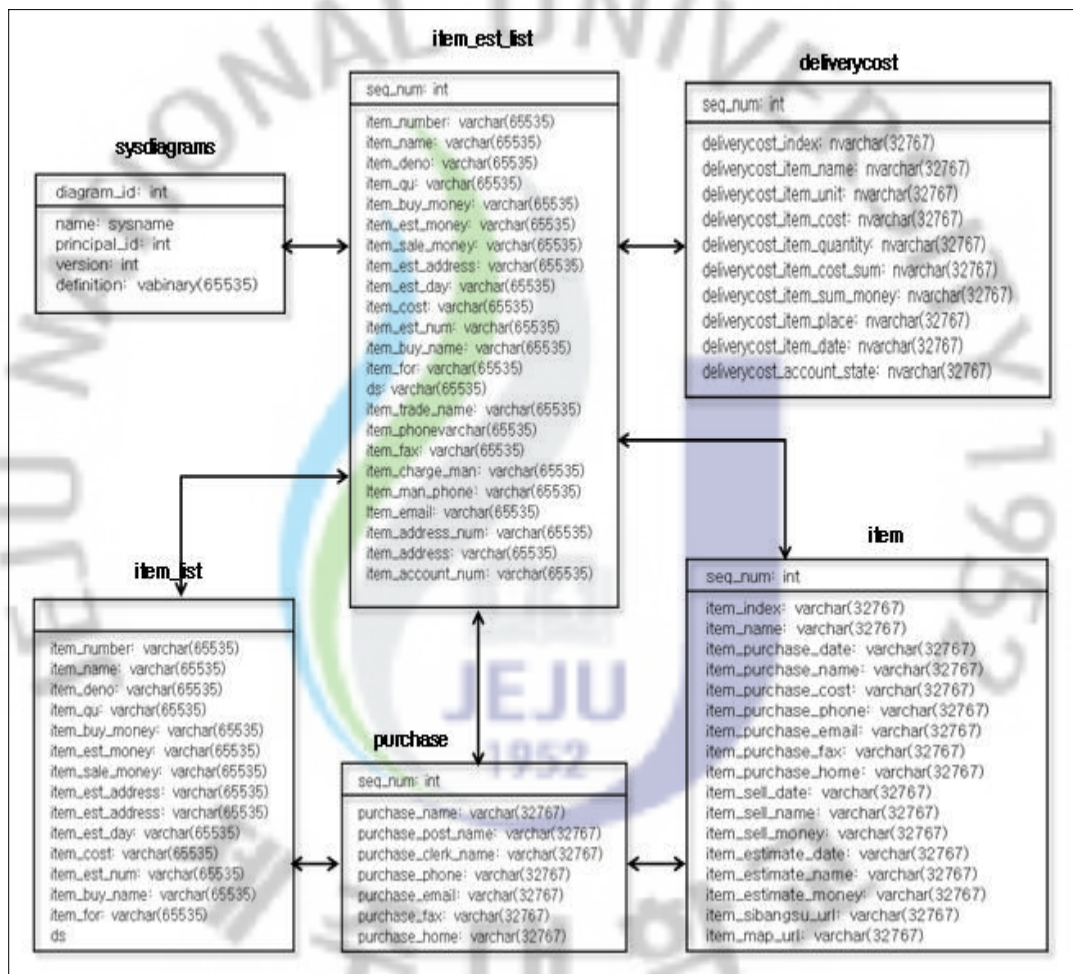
item_est_list

seq_num: int

item_number: varchar(65535)
item_name: varchar(65535)
item_deno: varchar(65535)
item_qu: varchar(65535)
item_buy_money: varchar(65535)
item_est_money: varchar(65535)
item_sale_money: varchar(65535)
item_est_address: varchar(65535)
item_est_day: varchar(65535)
item_cost: varchar(65535)
item_est_num: varchar(65535)
item_buy_name: varchar(65535)
item_for: varchar(65535)
ds: varchar(65535)
item_trade_name: varchar(65535)
item_phonevarchar(65535)
item_fax: varchar(65535)
item_charge_man: varchar(65535)
item_man_phone: varchar(65535)
item_email: varchar(65535)
item_address_num: varchar(65535)
item_address: varchar(65535)
item_account_num: varchar(65535)

deliverycost

seq_num: int

deliverycost_index: nvarchar(32767)
deliverycost_item_name: nvarchar(32767)
deliverycost_item_unit: nvarchar(32767)
deliverycost_item_cost: nvarchar(32767)
deliverycost_item_quantity: nvarchar(32767)
deliverycost_item_cost_sum: nvarchar(32767)
deliverycost_item_sum_money: nvarchar(32767)
deliverycost_item_place: nvarchar(32767)
deliverycost_item_date: nvarchar(32767)
deliverycost_account_state: nvarchar(32767)

sysdiagrams

diagram_id: int

name: sysname
principal_id: int
version: int
definition: vabinary(65535)

item_list

item_number: varchar(65535)
item_name: varchar(65535)
item_deno: varchar(65535)
item_qu: varchar(65535)
item_buy_money: varchar(65535)
item_est_money: varchar(65535)
item_sale_money: varchar(65535)
item_est_address: varchar(65535)
item_est_address: varchar(65535)
item_est_day: varchar(65535)
item_cost: varchar(65535)
item_est_num: varchar(65535)
item_buy_name: varchar(65535)
item_for: varchar(65535)
ds

purchase

seq_num: int

purchase_name: varchar(32767)
purchase_post_name: varchar(32767)
purchase_clerk_name: varchar(32767)
purchase_phone: varchar(32767)
purchase_email: varchar(32767)
purchase_fax: varchar(32767)
purchase_home: varchar(32767)

item

seq_num: int

item_index: varchar(32767)
item_name: varchar(32767)
item_purchase_date: varchar(32767)
item_purchase_name: varchar(32767)
item_purchase_cost: varchar(32767)
item_purchase_phone: varchar(32767)
item_purchase_email: varchar(32767)
item_purchase_fax: varchar(32767)
item_purchase_home: varchar(32767)
item_sell_date: varchar(32767)
item_sell_name: varchar(32767)
item_sell_money: varchar(32767)
item_estimate_date: varchar(32767)
item_estimate_name: varchar(32767)
item_estimate_money: varchar(32767)
item_sibangsu_url: varchar(32767)
item_map_url: varchar(32767)

JEJU
1952